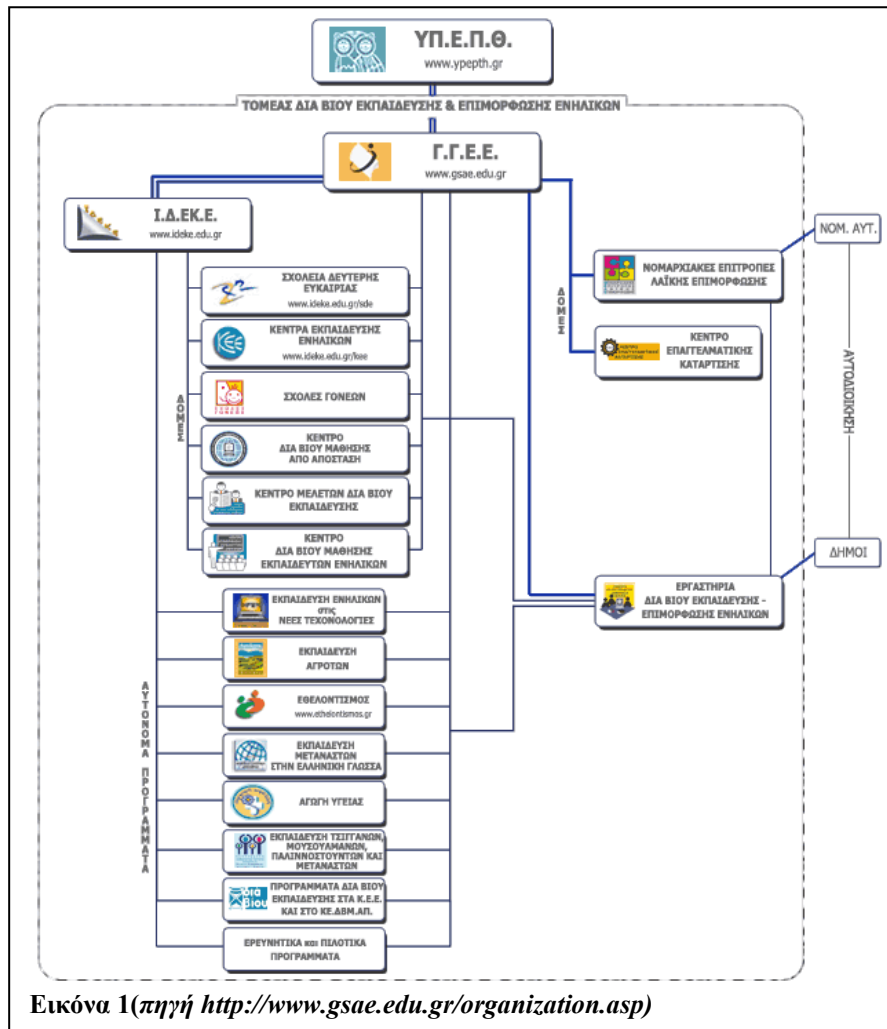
ΥΠ.Ε.Π.Θ.
www.ypepth.gr

ΤΟΜΕΑΣ ΔΙΑ ΒΙΟΥ ΕΚΠΑΙΔΕΥΣΗΣ & ΕΠΙΜΟΡΦΩΣΗΣ ΕΝΗΛΙΚΩΝ

Γ.Γ.Ε.Ε.
www.gsae.edu.gr

Ι.Δ.ΕΚ.Ε.
www.ideke.edu.gr

ΣΧΟΛΕΙΑ ΔΕΥΤΕΡΗΣ ΕΥΚΑΙΡΙΑΣ
www.ideke.edu.gr/sde

ΚΕΝΤΡΑ ΕΚΠΑΙΔΕΥΣΗΣ ΕΝΗΛΙΚΩΝ
www.ideke.edu.gr/kee

ΣΧΟΛΕΣ ΓΟΝΕΩΝ

ΚΕΝΤΡΟ ΔΙΑ ΒΙΟΥ ΜΑΘΗΣΗΣ ΑΠΟ ΑΠΟΣΤΑΣΗ

ΚΕΝΤΡΟ ΜΕΛΕΤΩΝ ΔΙΑ ΒΙΟΥ ΕΚΠΑΙΔΕΥΣΗΣ

ΚΕΝΤΡΟ ΔΙΑ ΒΙΟΥ ΜΑΘΗΣΗΣ ΕΚΠΑΙΔΕΥΤΩΝ ΕΝΗΛΙΚΩΝ

ΔΟΜΕΣ

ΝΟΜΑΡΧΙΑΚΕΣ ΕΠΙΤΡΟΠΕΣ ΛΑΪΚΗΣ ΕΠΙΜΟΡΦΩΣΗΣ

ΚΕΝΤΡΟ ΕΠΑΓΓΕΛΜΑΤΙΚΗΣ ΚΑΤΑΡΤΙΣΗΣ

ΔΟΜΕΣ

ΝΟΜ. ΑΥΤ.

ΑΥΤΟΔΙΟΙΚΗΣΗ

ΔΗΜΟΙ

ΕΡΓΑΣΤΗΡΙΑ ΔΙΑ ΒΙΟΥ ΕΚΠΑΙΔΕΥΣΗΣ - ΕΠΙΜΟΡΦΩΣΗΣ ΕΝΗΛΙΚΩΝ

ΕΚΠΑΙΔΕΥΣΗ ΕΝΗΛΙΚΩΝ στις ΝΕΕΣ ΤΕΧΝΟΛΟΓΙΕΣ

ΕΚΠΑΙΔΕΥΣΗ ΑΓΡΟΤΩΝ

ΕΘΕΛΟΝΤΙΣΜΟΣ
www.ethelontismos.gr

ΕΚΠΑΙΔΕΥΣΗ ΜΕΤΑΝΑΣΤΩΝ ΣΤΗΝ ΕΛΛΗΝΙΚΗ ΓΛΩΣΣΑ

ΑΓΩΓΗ ΥΓΕΙΑΣ

ΕΚΠΑΙΔΕΥΣΗ ΤΣΙΓΓΑΝΩΝ, ΜΟΥΣΟΥΛΜΑΝΩΝ, ΠΑΛΙΝΝΟΣΤΟΥΝΤΩΝ ΚΑΙ ΜΕΤΑΝΑΣΤΩΝ

ΠΡΟΓΡΑΜΜΑΤΑ ΔΙΑ ΒΙΟΥ ΕΚΠΑΙΔΕΥΣΗΣ ΣΤΑ Κ.Ε.Ε. ΚΑΙ ΣΤΟ ΚΕ.ΔΒΜ.ΑΠ.

ΕΡΕΥΝΗΤΙΚΑ και ΠΙΛΟΤΙΚΑ ΠΡΟΓΡΑΜΜΑΤΑ

ΑΥΤΟΝΟΜΑ ΠΡΟΓΡΑΜΜΑΤΑ

Εικόνα 1(πηγή http://www.gsae.edu.gr/organization.asp)